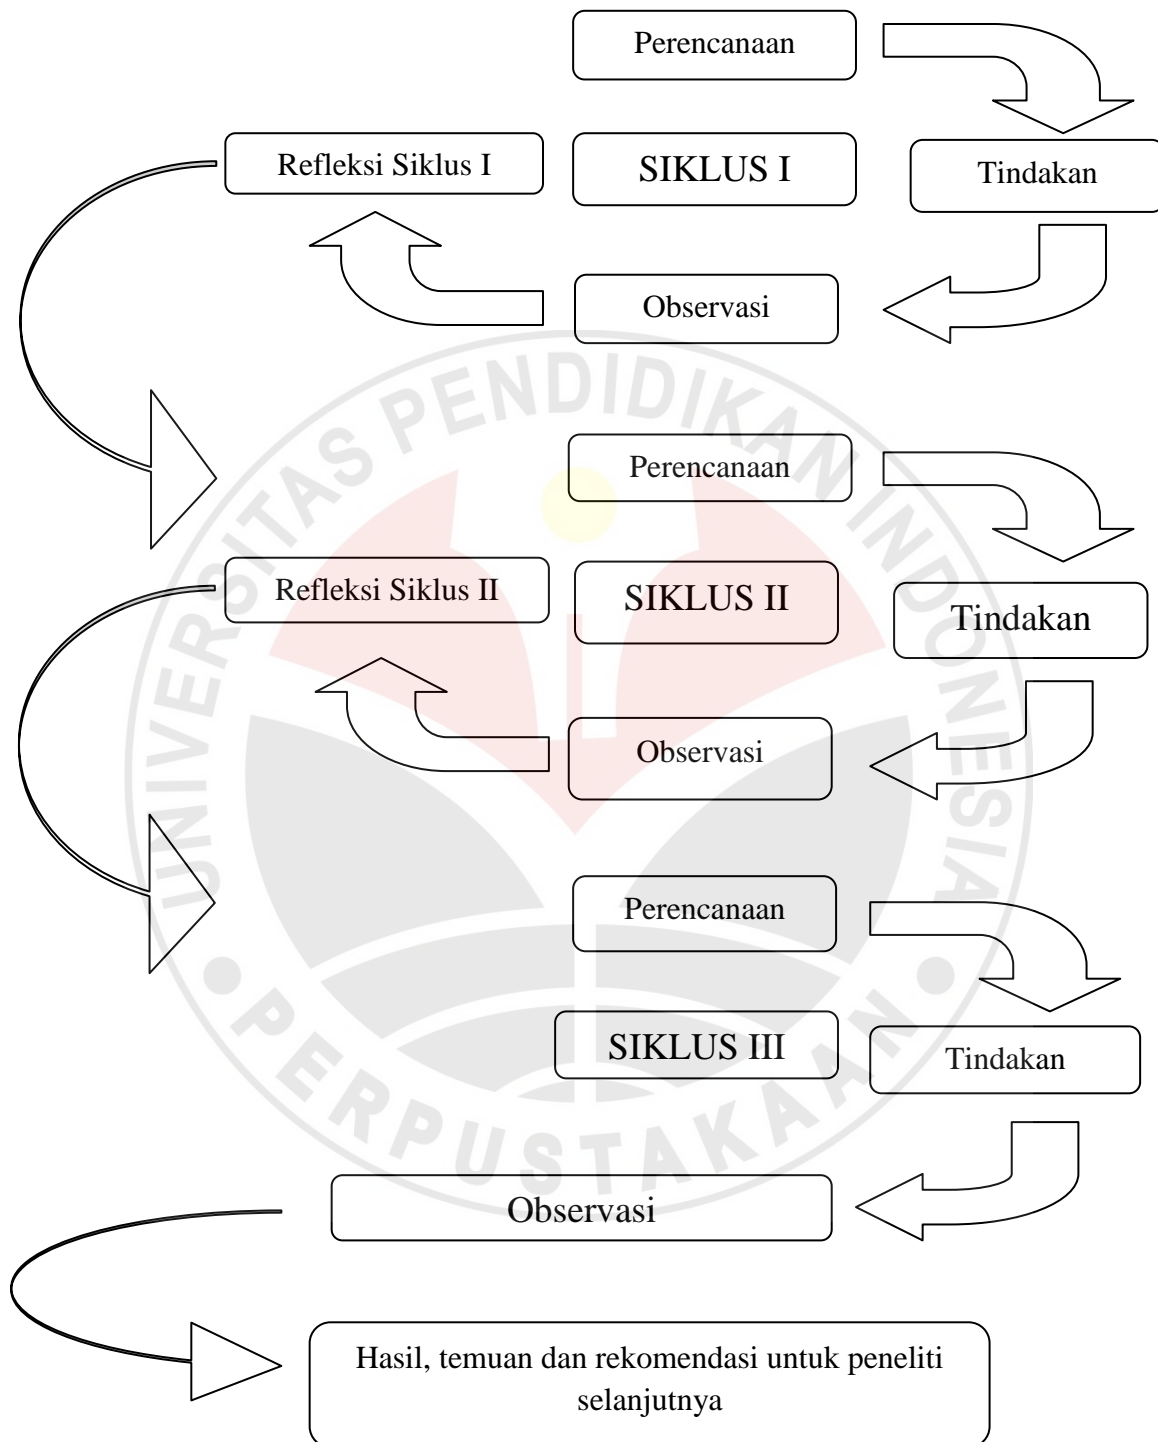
Perencanaan

Refleksi Siklus I

SIKLUS I

Tindakan

Observasi

UNIVERSITAS PENDIDIKAN INDONESIA

Perencanaan

Refleksi Siklus II

SIKLUS II

Tindakan

Observasi

Perencanaan

SIKLUS III

Tindakan

PERPUSTAKAAN

Observasi

Hasil, temuan dan rekomendasi untuk peneliti selanjutnya